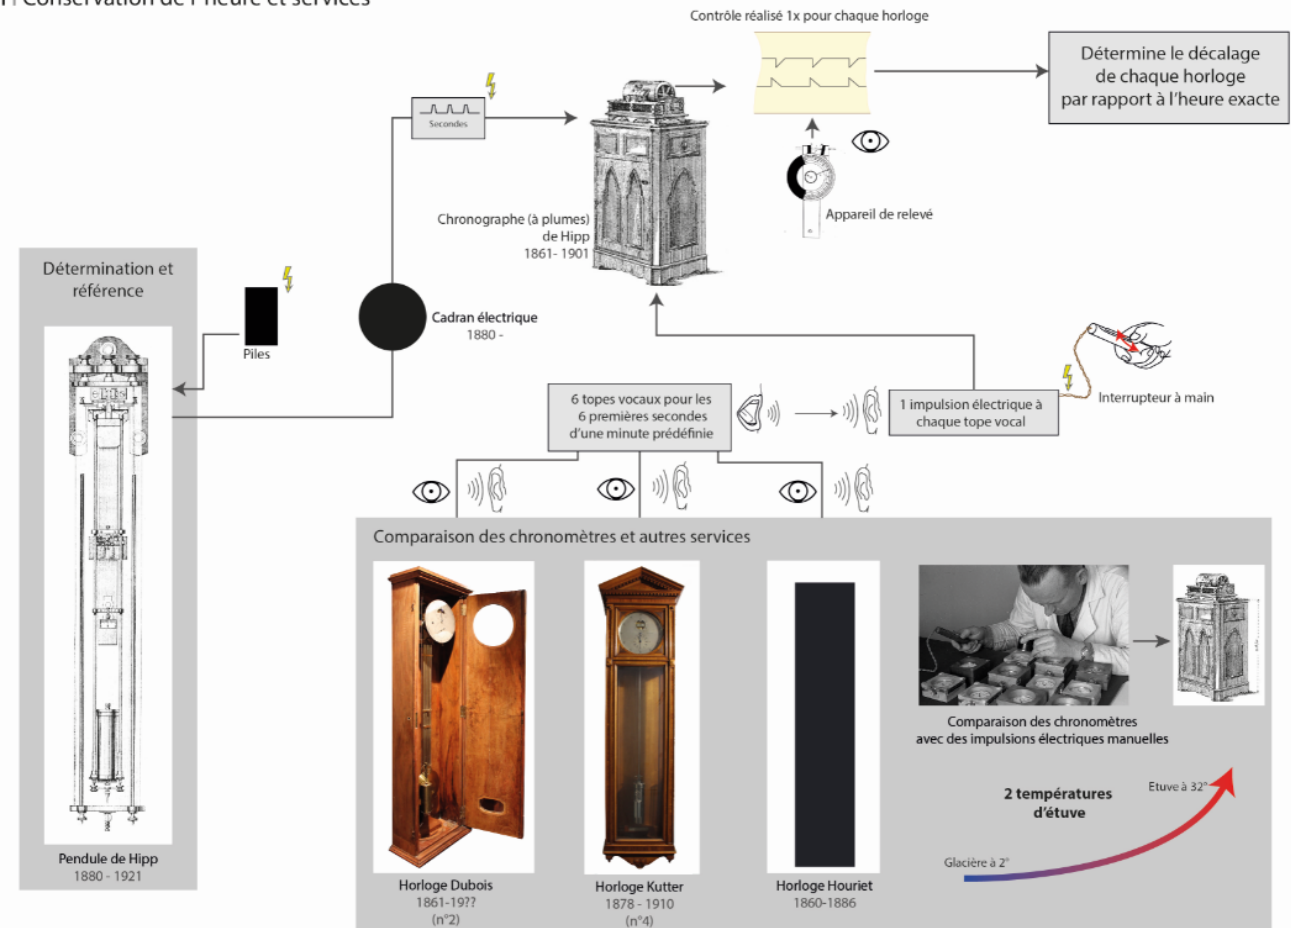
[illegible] Conservation de l'heure et services

Contrôle réalisé 1x pour chaque horloge

Détermine le décalage de chaque horloge par rapport à l'heure exacte

Secondes

Chronographe (à plumes) de Hipp 1861- 1901

Appareil de relevé

Détermination et référence

Piles

Cadran électrique 1880 -

6 topes vocaux pour les 6 premières secondes d'une minute prédéfinie

1 impulsion électrique à chaque tope vocal

Interrupteur à main

Comparaison des chronomètres et autres services

Pendule de Hipp 1880 - 1921

Horloge Dubois 1861-19?? (n°2)

Horloge Kutter 1878 - 1910 (n°4)

Horloge Houriet 1860-1886

Comparaison des chronomètres avec des impulsions électriques manuelles

2 températures d'étuve

Etuve à 32°

Glacière à 2°